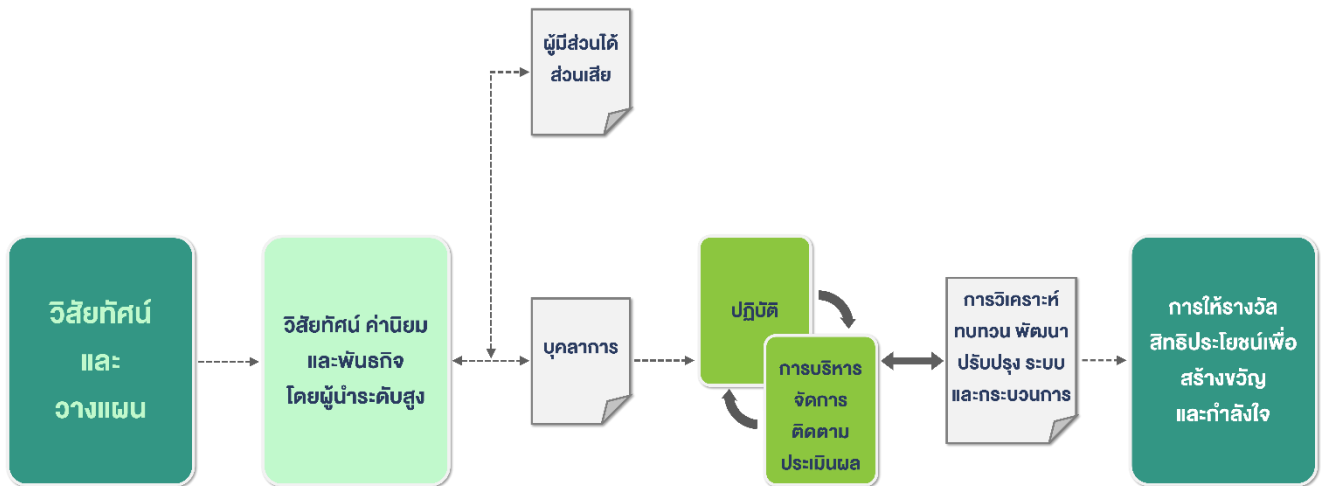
ผู้มีส่วนได้ส่วนเสีย

วิสัยทัศน์ และ วางแผน

วิสัยทัศน์ ค่านิยม และพันธกิจ โดยผู้นำระดับสูง

บุคลากร

ปฏิบัติ

การบริหาร จัดการ ติดตาม ประเมินผล

การวิเคราะห์ ทบทวน พัฒนา ปรับปรุง ระบบ และกระบวนการ

การให้รางวัล สิทธิประโยชน์เพื่อ สร้างขวัญ และกำลังใจ